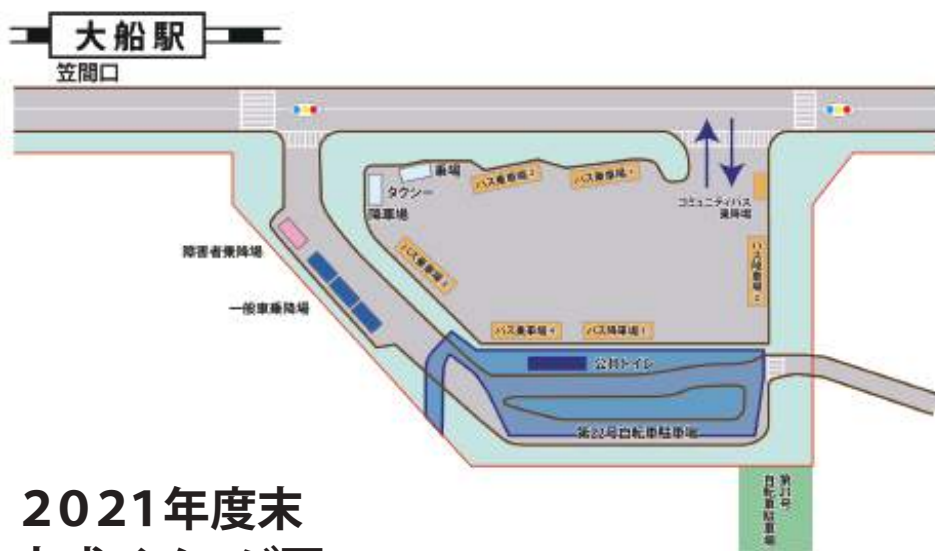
大船駅
笠間口

乗場
タクシー
降車場
バス乗車場 2
バス乗車場 3
コミュニティバス乗降場
バス乗車場 2
バス降車場 2
障害者乗降場
一般車乗降場
バス乗車場 1
バス降車場 1
公共トイレ
第22号自転車駐車場
第21号自転車駐車場

2021年度末
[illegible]